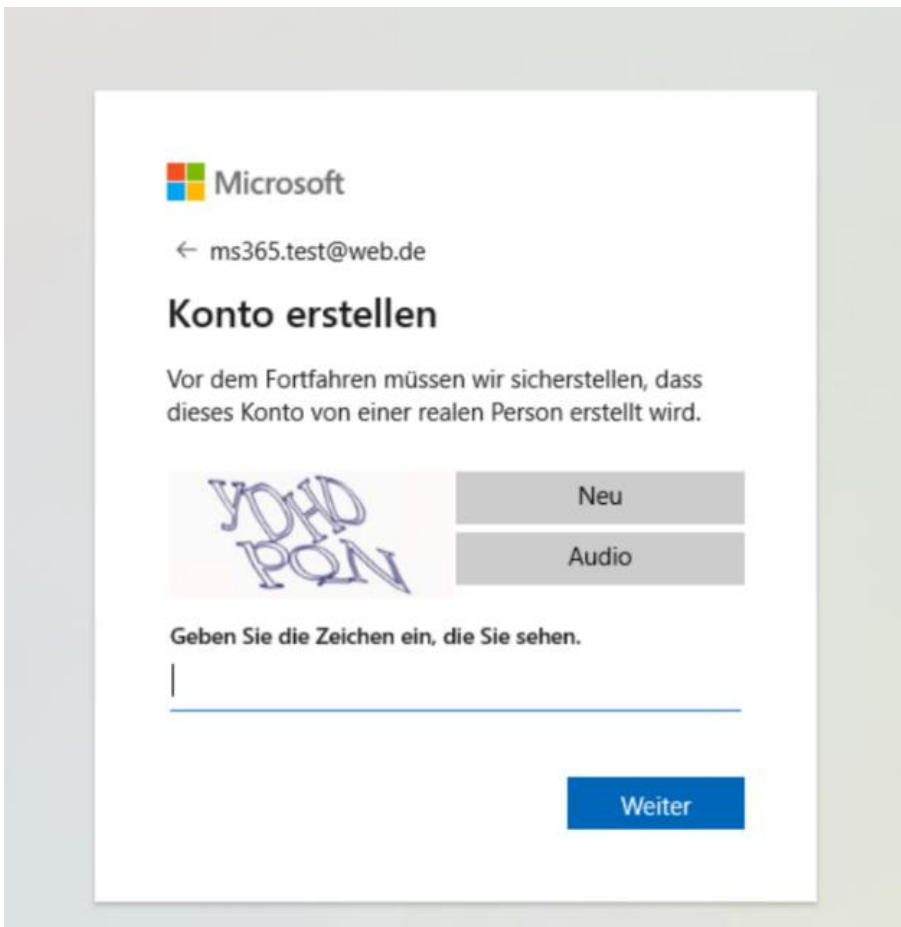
Microsoft

← ms365.test@web.de

Konto erstellen

Vor dem Fortfahren müssen wir sicherstellen, dass dieses Konto von einer realen Person erstellt wird.

YDHD
PQN

Neu

Audio

Geben Sie die Zeichen ein, die Sie sehen.

Weiter